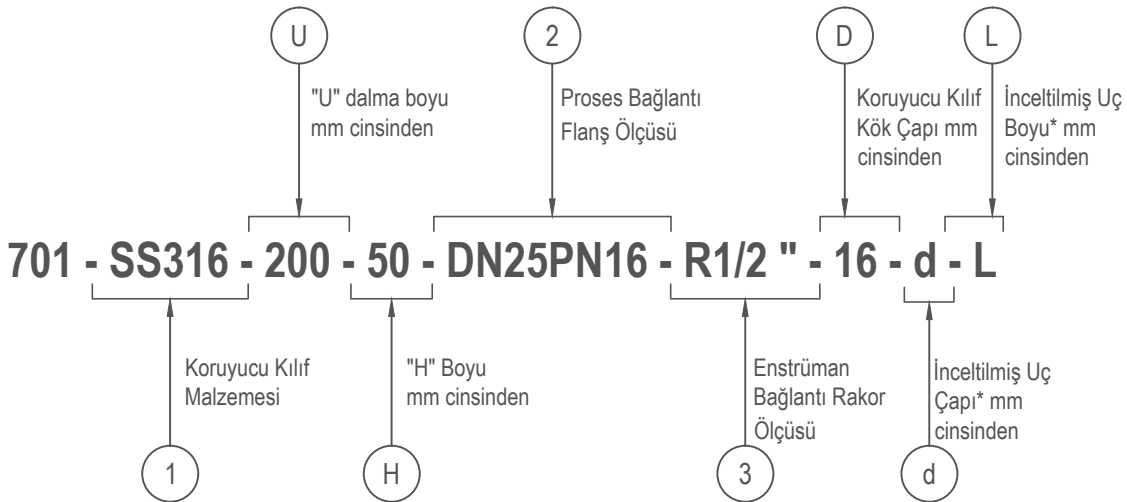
U

"U" dalma boyu mm cinsinden

2

Proses Bağlantı Flanş Ölçüsü

D

Koruyucu Kılıf Kök Çapı mm cinsinden

L

İnceltilmiş Uç Boyu* mm cinsinden

701 - SS316 - 200 - 50 - DN25PN16 - R1/2 " - 16 - d - L

Koruyucu Kılıf Malzemesi

1

"H" Boyu mm cinsinden

H

Enstrüman Bağlantı Rakor Ölçüsü

3

İnceltilmiş Uç Çapı* mm cinsinden

d